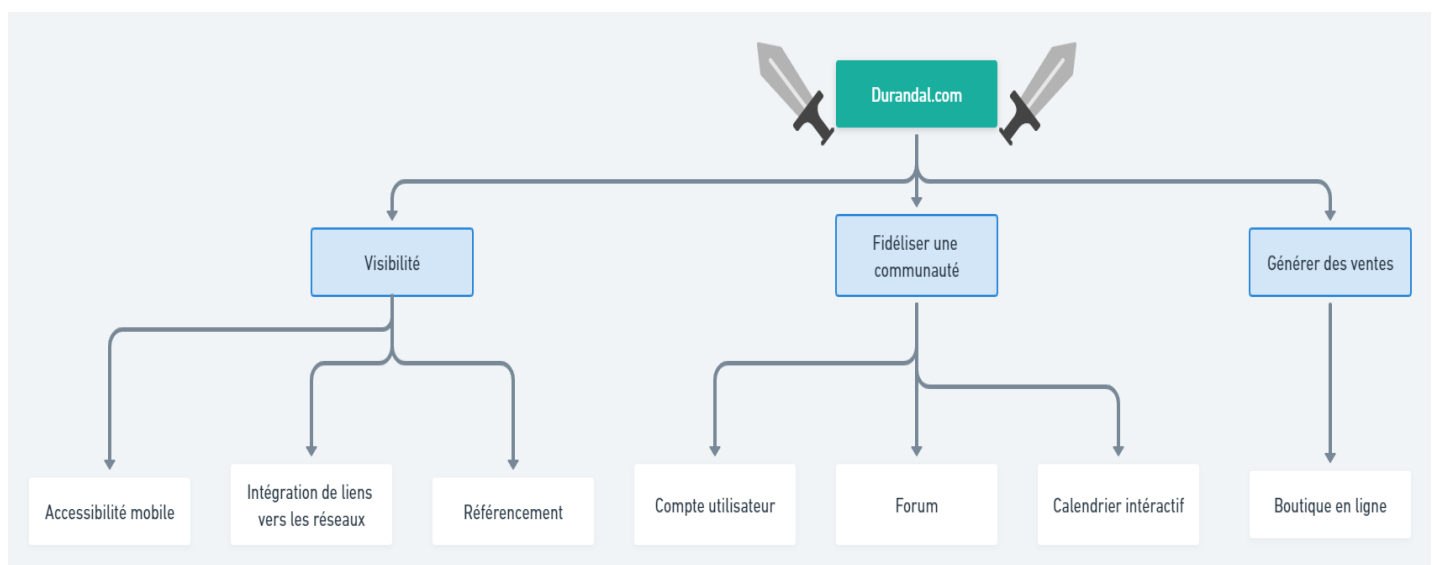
Durandal.com

Visibilité

Fidéliser une communauté

Générer des ventes

Accessibilité mobile

Intégration de liens vers les réseaux

Référencement

Compte utilisateur

Forum

Calendrier intéractif

Boutique en ligne